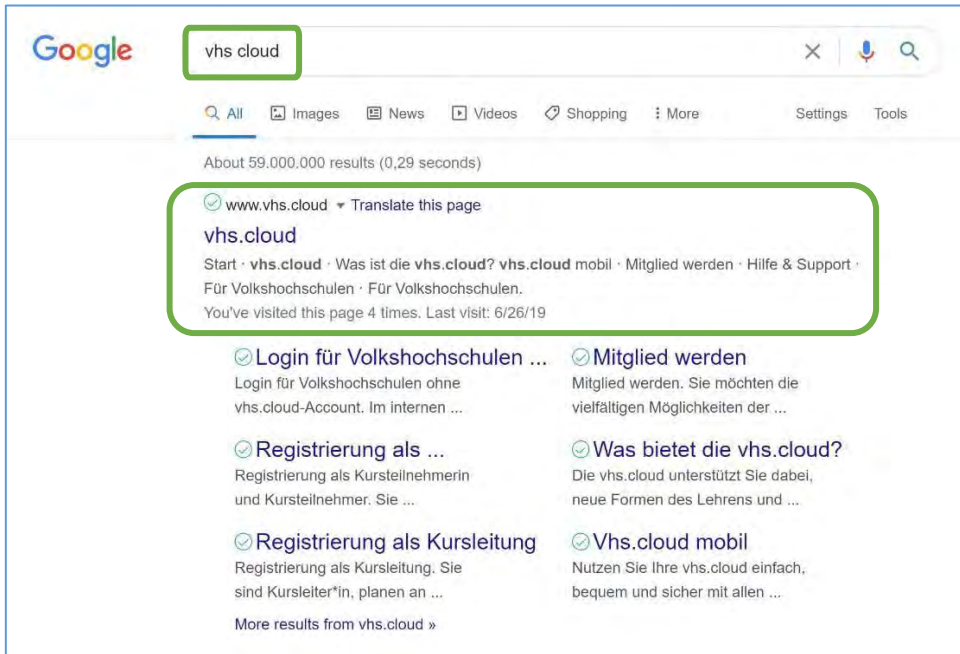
Google

vhs cloud

All Images News Videos Shopping More Settings Tools

About 59.000.000 results (0,29 seconds)

www.vhs.cloud ▾ Translate this page

vhs.cloud

Start · vhs.cloud · Was ist die vhs.cloud? vhs.cloud mobil · Mitglied werden · Hilfe & Support · Für Volkshochschulen · Für Volkshochschulen.

You've visited this page 4 times. Last visit: 6/26/19

Login für Volkshochschulen ...
Login für Volkshochschulen ohne vhs.cloud-Account. Im internen ...

Mitglied werden
Mitglied werden. Sie möchten die vielfältigen Möglichkeiten der ...

Registrierung als ...
Registrierung als Kursteilnehmerin und Kursteilnehmer. Sie ...

Was bietet die vhs.cloud?
Die vhs.cloud unterstützt Sie dabei, neue Formen des Lehrens und ...

Registrierung als Kursleitung
Registrierung als Kursleitung. Sie sind Kursleiter*in, planen an ...

Vhs.cloud mobil
Nutzen Sie Ihre vhs.cloud einfach, bequem und sicher mit allen ...

More results from vhs.cloud »